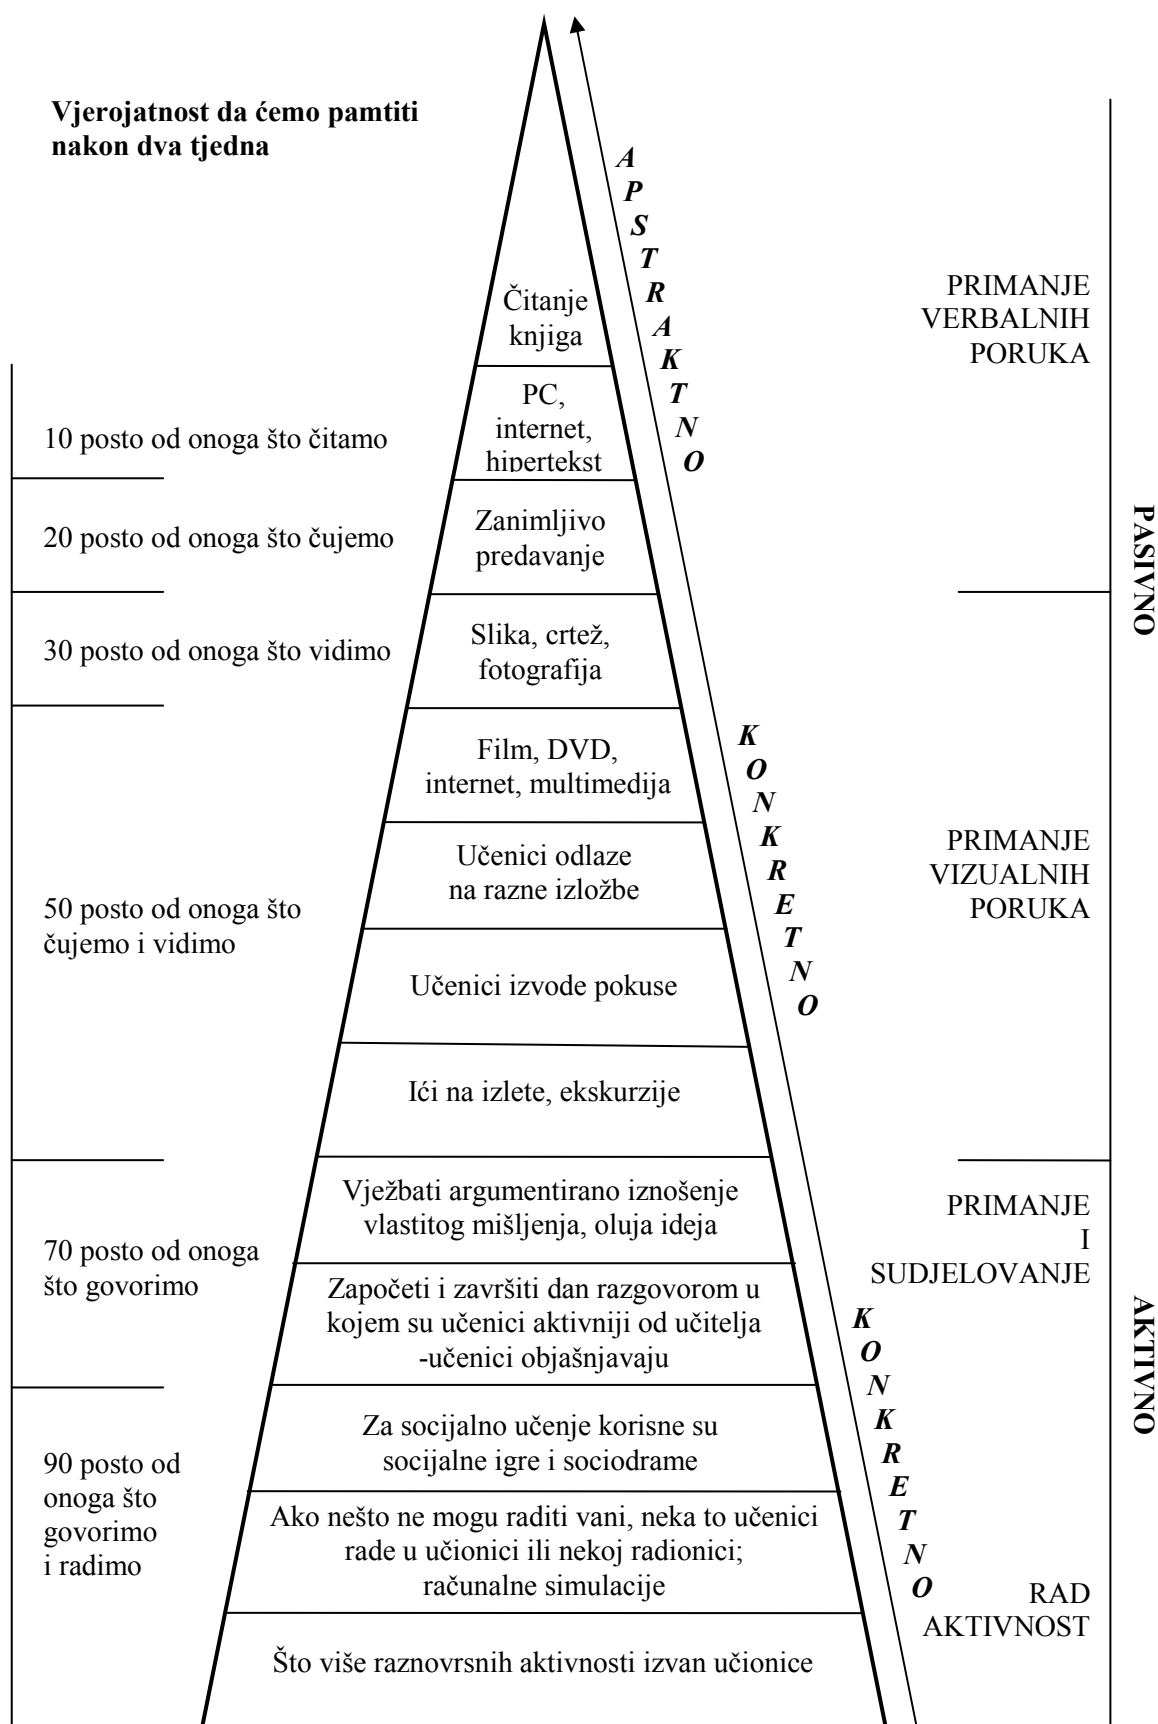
Vjerojatnost da ćemo pamtiti nakon dva tjedna

A P S T R A K T N O

Čitanje knjiga

PRIMANJE VERBALNIH PORUKA

10 posto od onoga što čitamo

PC, internet, hipertekst

20 posto od onoga što čujemo

Zanimljivo predavanje

PASIVNO

30 posto od onoga što vidimo

Slika, crtež, fotografija

Film, DVD, internet, multimedija

K O N K R E T N O

Učenici odlaze na razne izložbe

PRIMANJE VIZUALNIH PORUKA

50 posto od onoga što čujemo i vidimo

Učenici izvode pokuse

Ići na izlete, ekskurzije

Vježbati argumentirano iznošenje vlastitog mišljenja, oluja ideja

PRIMANJE I SUDJELOVANJE

70 posto od onoga što govorimo

Započeti i završiti dan razgovorom u kojem su učenici aktivniji od učitelja -učenici objašnjavaju

K O N K R E T N O

AKTIVNO

Za socijalno učenje korisne su socijalne igre i sociodrame

90 posto od onoga što govorimo i radimo

Ako nešto ne mogu raditi vani, neka to učenici rade u učionici ili nekoj radionici; računalne simulacije

RAD AKTIVNOST

Što više raznovrsnih aktivnosti izvan učionice